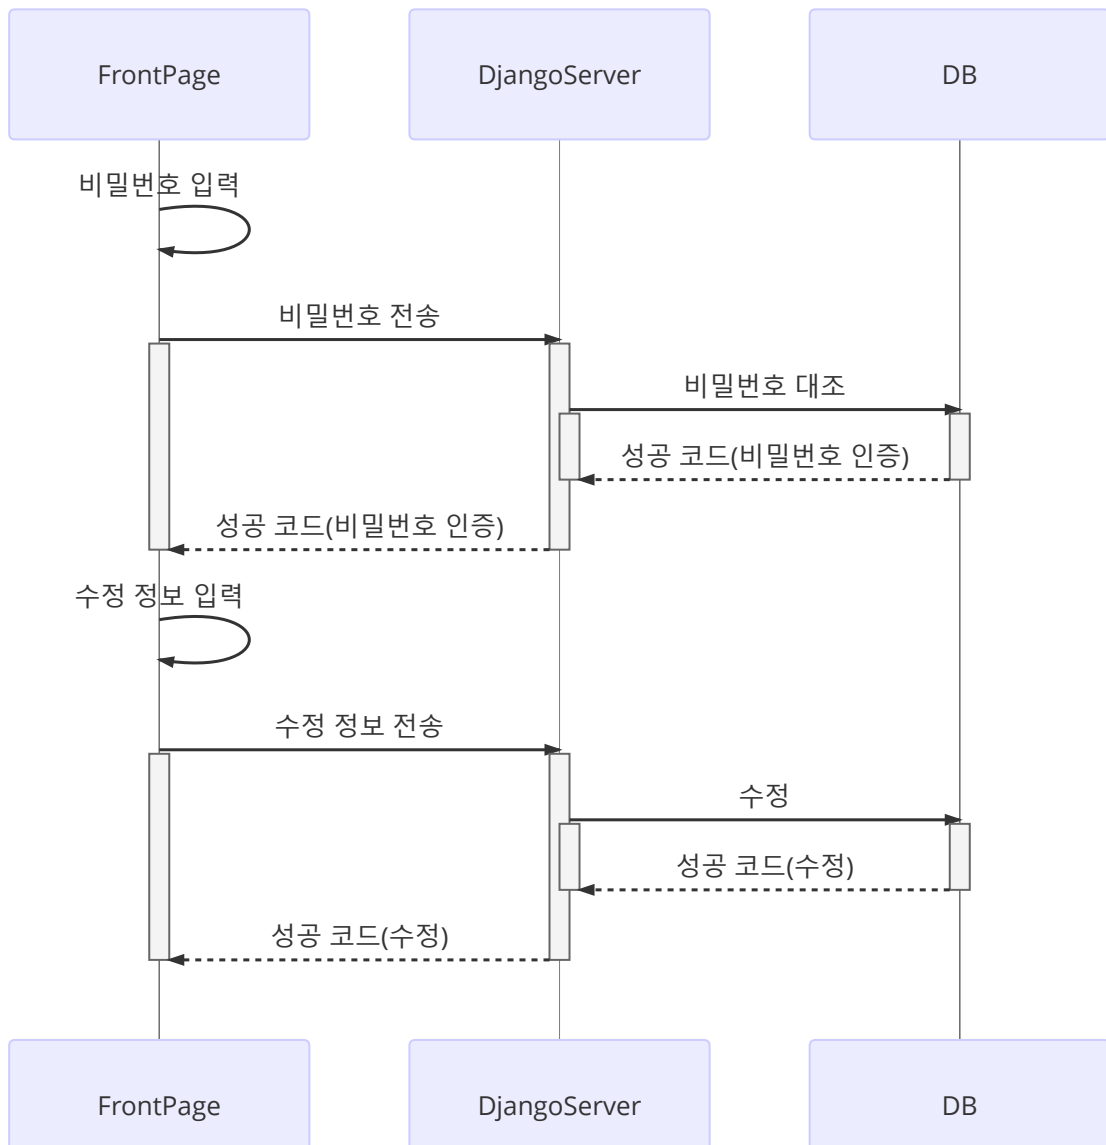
FrontPage

DjangoServer

DB

비밀번호 입력

비밀번호 전송

비밀번호 대조

성공 코드(비밀번호 인증)

성공 코드(비밀번호 인증)

수정 정보 입력

수정 정보 전송

수정

성공 코드(수정)

성공 코드(수정)

FrontPage

DjangoServer

DB